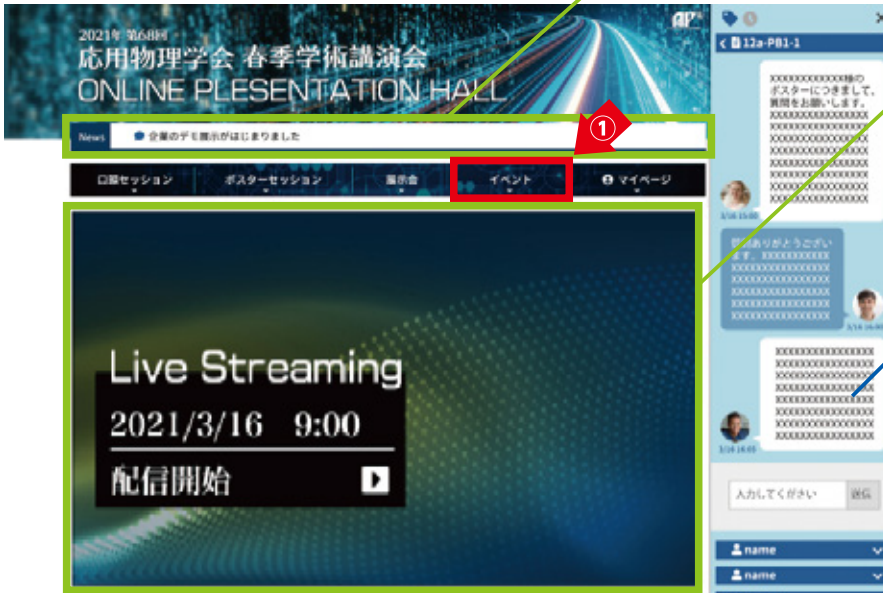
2021年 第68回
応用物理学会 春季学術講演会
ONLINE PLESENTATION HALL

AP

News 企業のデモ展示がはじまりました

①

口頭セッション
ポスターセッション
展示会
イベント
マイページ

Live Streaming
2021/3/16 9:00
配信開始

12a-PB1-1

XXXXXXXXXXXX様の ポスターにつきまして、質問をお願いします。 XXXXXXXXXXXXXXXX XXXXXXXXXXXXXXXX XXXXXXXXXXXXXXXX XXXXXXXXXXXXXXXX XXXXXXXXXXXXXXXX XXXXXXXXXXXXXXXX XXXXXXXXXXXXXXXX XXXXXXXXXXXXXXXX

3/16 15:00

質問ありがとうございます。XXXXXXXXXX XXXXXXXXXXXXXXXX XXXXXXXXXXXXXXXX XXXXXXXXXXXXXXXX XXXXXXXXXXXXXXXX XXXXXXXXXXXXXXXX

3/16 16:00

XXXXXXXXXXXXXXXX XXXXXXXXXXXXXXXX XXXXXXXXXXXXXXXX XXXXXXXXXXXXXXXX XXXXXXXXXXXXXXXX XXXXXXXXXXXXXXXX XXXXXXXXXXXXXXXX XXXXXXXXXXXXXXXX

3/16 16:05

入力してください
送信

name
name